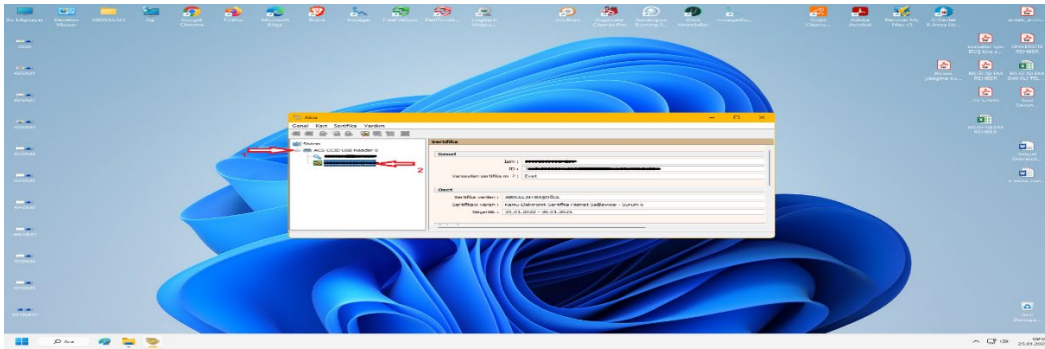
Akis

Genel Kart Sertifika Yardım

Sistem

ACS CCID USB Reader 0

1

2

Sertifika

Genel

İsim : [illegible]

ID : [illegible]

Varsayılan sertifika mı ? : Evet

Özet

Sertifika veren : ABDULLAH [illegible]

Sertifikayı veren : Kamu Elektronik Sertifika Hizmet Sağlayıcısı - Sürüm 6

Geçerlik : 01.01.2022 - 01.01.2025

Ara